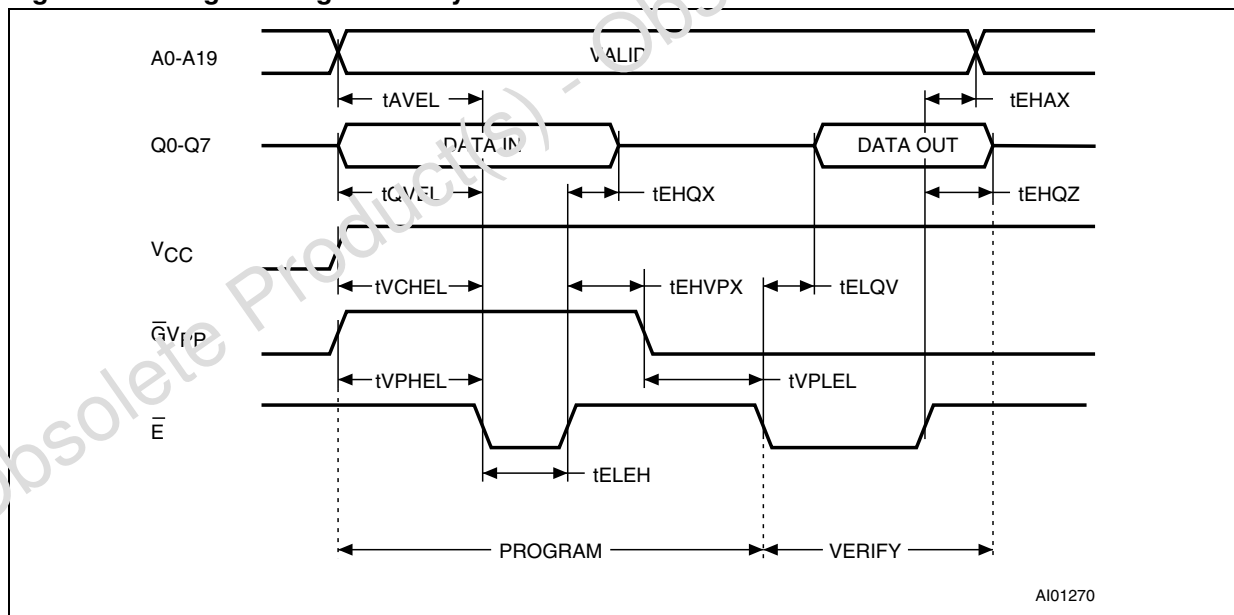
A0-A19

VALID

tAVEL

tEHAX

Q0-Q7

DATA IN

DATA OUT

tQVEL

tEHQX

tEHQZ

$V_{CC}$

tVCHEL

tEHVPX

tELQV

$\overline{G}V_{PP}$

tVPHEL

tVPLEL

$\overline{E}$

tELEH

PROGRAM

VERIFY

AI01270

Obsolete Product(s) - Obsolete